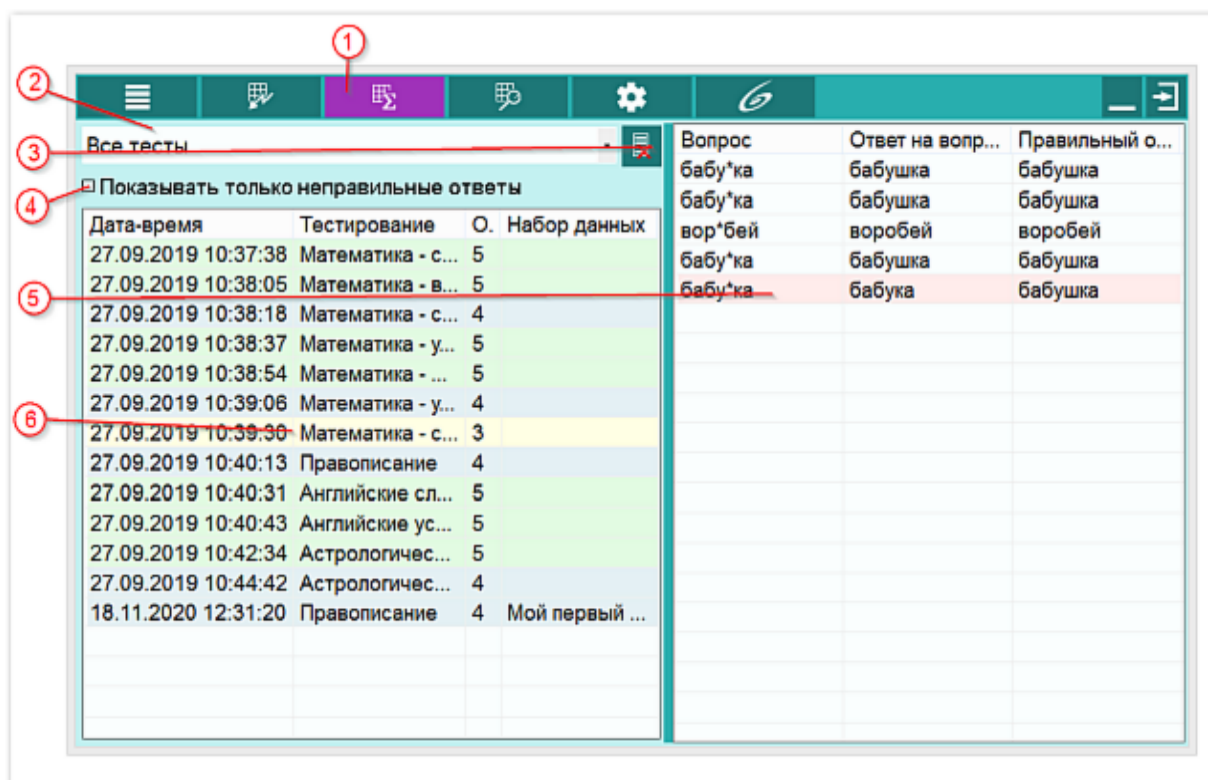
1
2
3
4
5
6

Все тесты

Показывать только неправильные ответы

| Дата-время | Тестирование | О. | Набор данных |
|---|---|---|---|
| 27.09.2019 10:37:38 | Математика - с... | 5 | |
| 27.09.2019 10:38:05 | Математика - в... | 5 | |
| 27.09.2019 10:38:18 | Математика - с... | 4 | |
| 27.09.2019 10:38:37 | Математика - у... | 5 | |
| 27.09.2019 10:38:54 | Математика - ... | 5 | |
| 27.09.2019 10:39:06 | Математика - у... | 4 | |
| 27.09.2019 10:39:30 | Математика - с... | 3 | |
| 27.09.2019 10:40:13 | Правописание | 4 | |
| 27.09.2019 10:40:31 | Английские сл... | 5 | |
| 27.09.2019 10:40:43 | Английские ус... | 5 | |
| 27.09.2019 10:42:34 | Астрологичес... | 5 | |
| 27.09.2019 10:44:42 | Астрологичес... | 4 | |
| 18.11.2020 12:31:20 | Правописание | 4 | Мой первый ... |

| Вопрос | Ответ на вопр... | Правильный о... |
|---|---|---|
| бабу*ка | бабушка | бабушка |
| бабу*ка | бабушка | бабушка |
| вор*бей | воробей | воробей |
| бабу*ка | бабушка | бабушка |
| бабу*ка | бабука | бабушка |